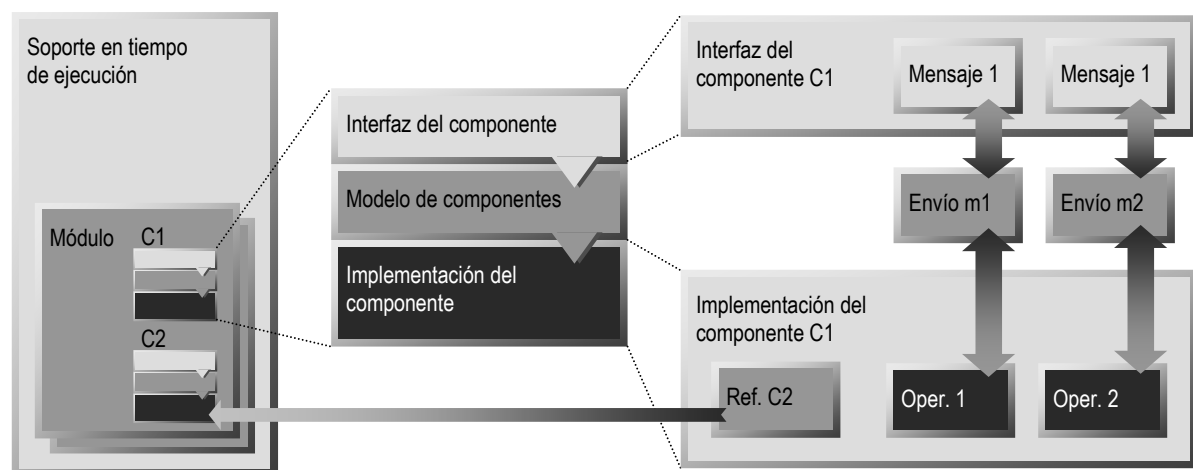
Soporte en tiempo de ejecución

Módulo C1

C2

Interfaz del componente

Modelo de componentes

Implementación del componente

Interfaz del componente C1

Mensaje 1

Mensaje 1

Envío m1

Envío m2

Implementación del componente C1

Ref. C2

Oper. 1

Oper. 2